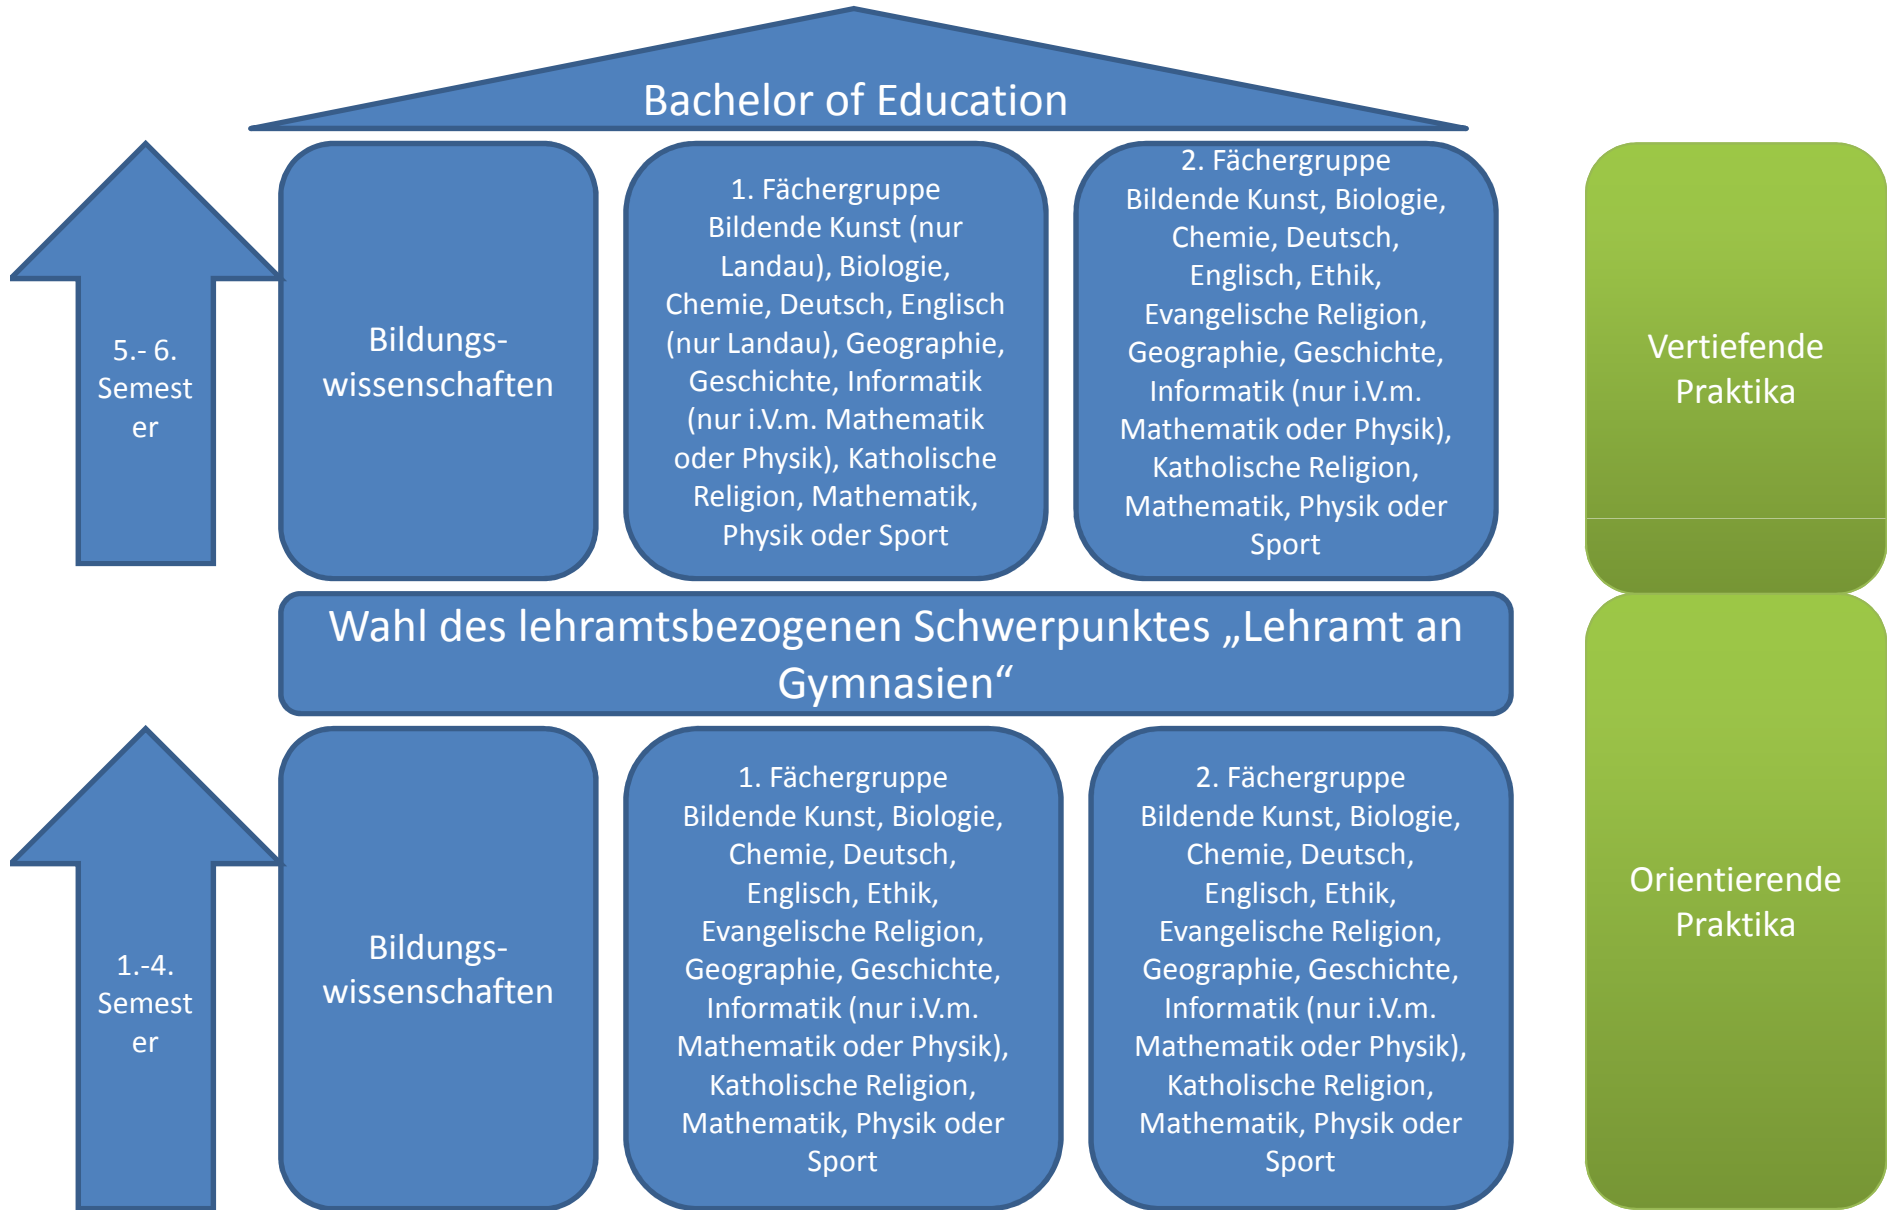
Bachelor of Education

5.- 6. Semest er

Bildungswissenschaften

1. Fächergruppe
Bildende Kunst (nur Landau), Biologie, Chemie, Deutsch, Englisch (nur Landau), Geographie, Geschichte, Informatik (nur i.V.m. Mathematik oder Physik), Katholische Religion, Mathematik, Physik oder Sport

2. Fächergruppe
Bildende Kunst, Biologie, Chemie, Deutsch, Englisch, Ethik, Evangelische Religion, Geographie, Geschichte, Informatik (nur i.V.m. Mathematik oder Physik), Katholische Religion, Mathematik, Physik oder Sport

Vertiefende Praktika

Wahl des lehramtsbezogenen Schwerpunktes „Lehramt an Gymnasien“

1.-4. Semest er

Bildungswissenschaften

1. Fächergruppe
Bildende Kunst, Biologie, Chemie, Deutsch, Englisch, Ethik, Evangelische Religion, Geographie, Geschichte, Informatik (nur i.V.m. Mathematik oder Physik), Katholische Religion, Mathematik, Physik oder Sport

2. Fächergruppe
Bildende Kunst, Biologie, Chemie, Deutsch, Englisch, Ethik, Evangelische Religion, Geographie, Geschichte, Informatik (nur i.V.m. Mathematik oder Physik), Katholische Religion, Mathematik, Physik oder Sport

Orientierende Praktika